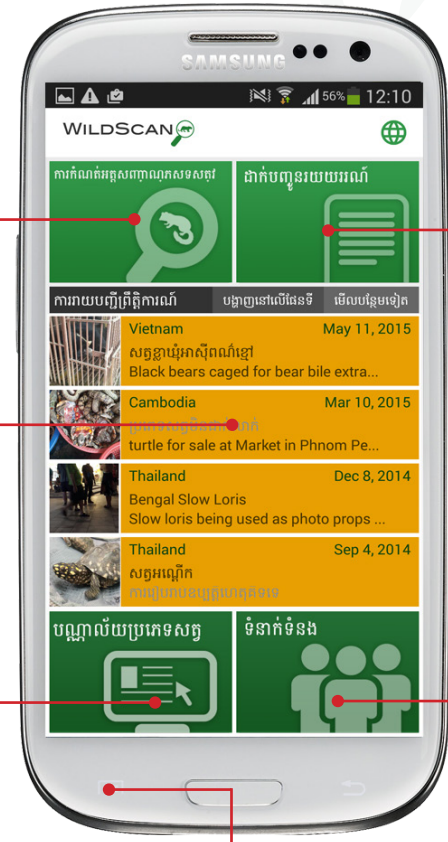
SAMSUNG

56% 12:10

WILDSCAN

ការកំណត់អត្តសញ្ញាណសត្វ

ដាក់បញ្ជូនរបាយការណ៍

ការរាយបញ្ជីព្រឹត្តិការណ៍ | បង្ហាញនៅលើផែនទី | មើលបន្ថែមទៀត

Vietnam May 11, 2015
សត្វខ្លាឃ្មុំអាស៊ីពណ៌ខ្មៅ
Black bears caged for bear bile extra...

Cambodia Mar 10, 2015
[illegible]
turtle for sale at Market in Phnom Pe...

Thailand Dec 8, 2014
Bengal Slow Loris
Slow loris being used as photo props ...

Thailand Sep 4, 2014
សត្វអណ្តើក
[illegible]

បណ្ណាល័យប្រភេទសត្វ

ទំនាក់ទំនង